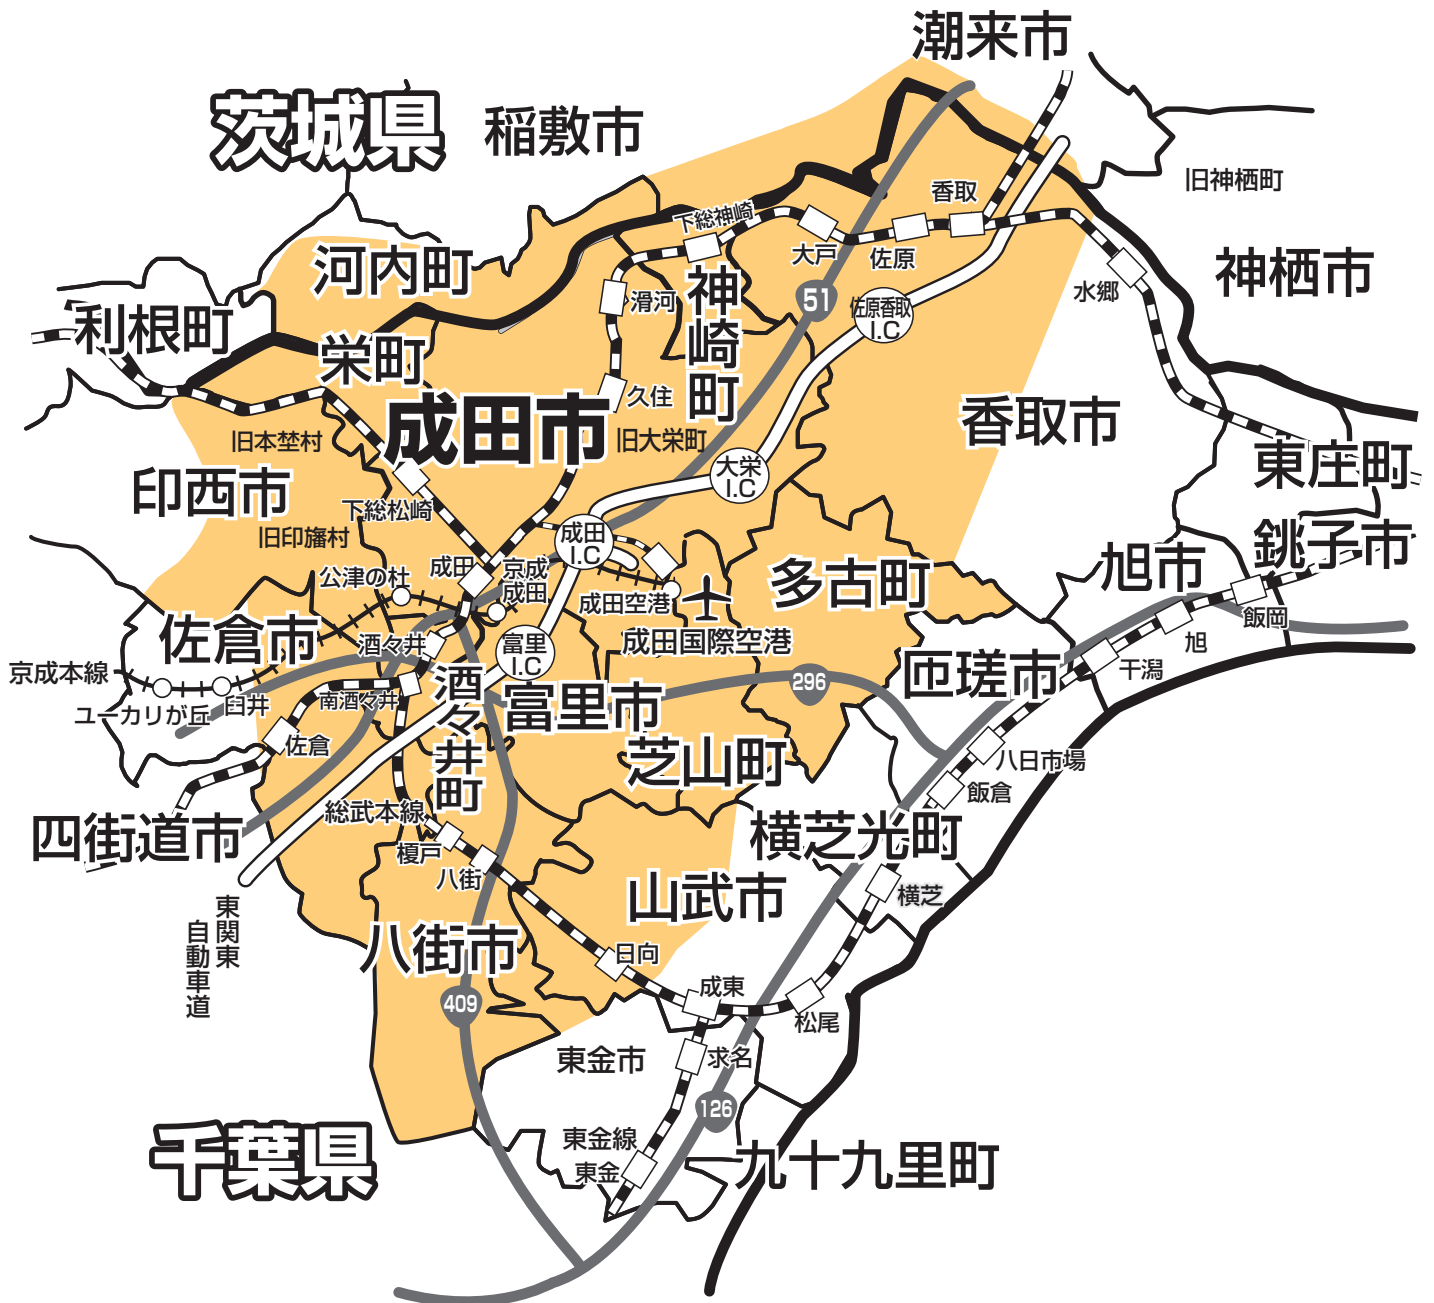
潮来市
茨城県
稲敷市
旧神栖町
香取
下総神崎
大戸
佐原
河内町
神栖市
水郷
51
滑河
神崎町
佐原香取 I.C
利根町
栄町
久住
香取市
成田市
旧大栄町
旧本埜村
東庄町
大栄 I.C
印西市
下総松崎
旧印旛村
成田 I.C
旭市
銚子市
多古町
公津の杜
成田
京成成田
成田空港
飯岡
佐倉市
酒々井
成田国際空港
旭
京成本線
富里 I.C
匝瑳市
干潟
酒々井町
296
臼井
南酒々井
富里市
ユーカリが丘
佐倉
芝山町
八日市場
飯倉
四街道市
総武本線
横芝光町
榎戸
八街
東関東自動車道
横芝
山武市
八街市
日向
成東
409
松尾
東金市
求名
126
東金線
千葉県
東金
九十九里町